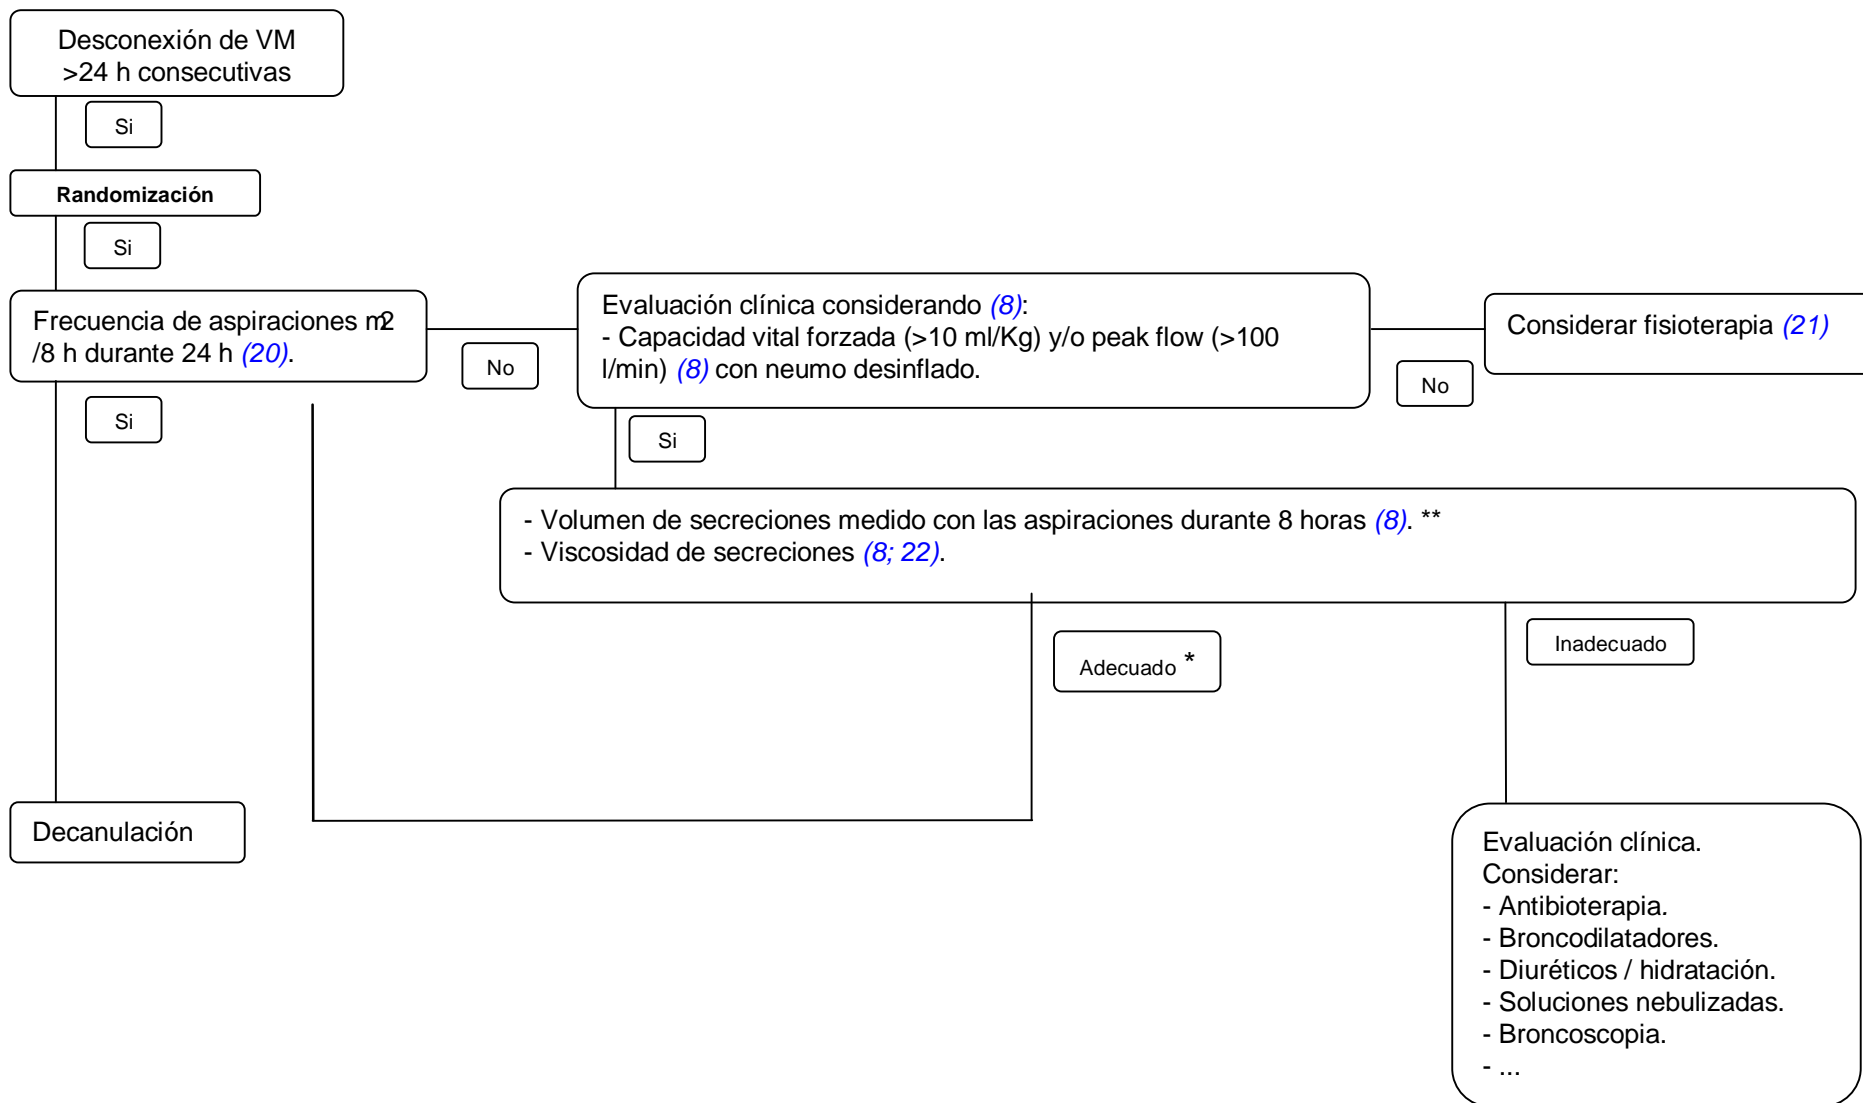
Desconexión de VM >24 h consecutivas

Si

Randomización

Si

Frecuencia de aspiraciones ≤2 /8 h durante 24 h (20).

No

Evaluación clínica considerando (8):
- Capacidad vital forzada (>10 ml/Kg) y/o peak flow (>100 l/min) (8) con neumo desinflado.

No

Considerar fisioterapia (21)

Si

Si

- Volumen de secreciones medido con las aspiraciones durante 8 horas (8). **
- Viscosidad de secreciones (8; 22).

Adecuado *

Inadecuado

Decanulación

Evaluación clínica.
Considerar:
- Antibioterapia.
- Broncodilatadores.
- Diuréticos / hidratación.
- Soluciones nebulizadas.
- Broncoscopia.
- ...